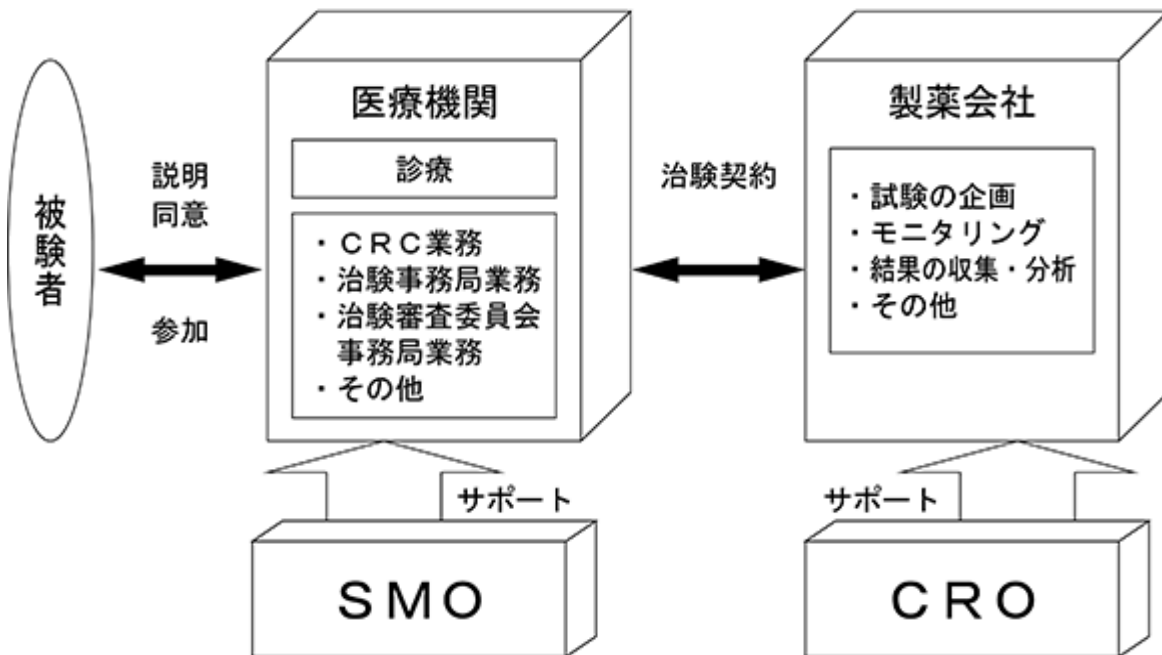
被験者

説明
同意

参加

医療機関

診療

・ＣＲＣ業務
・治験事務局業務
・治験審査委員会事務局業務
・その他

治験契約

製薬会社

・試験の企画
・モニタリング
・結果の収集・分析
・その他

サポート

ＳＭＯ

サポート

ＣＲＯ